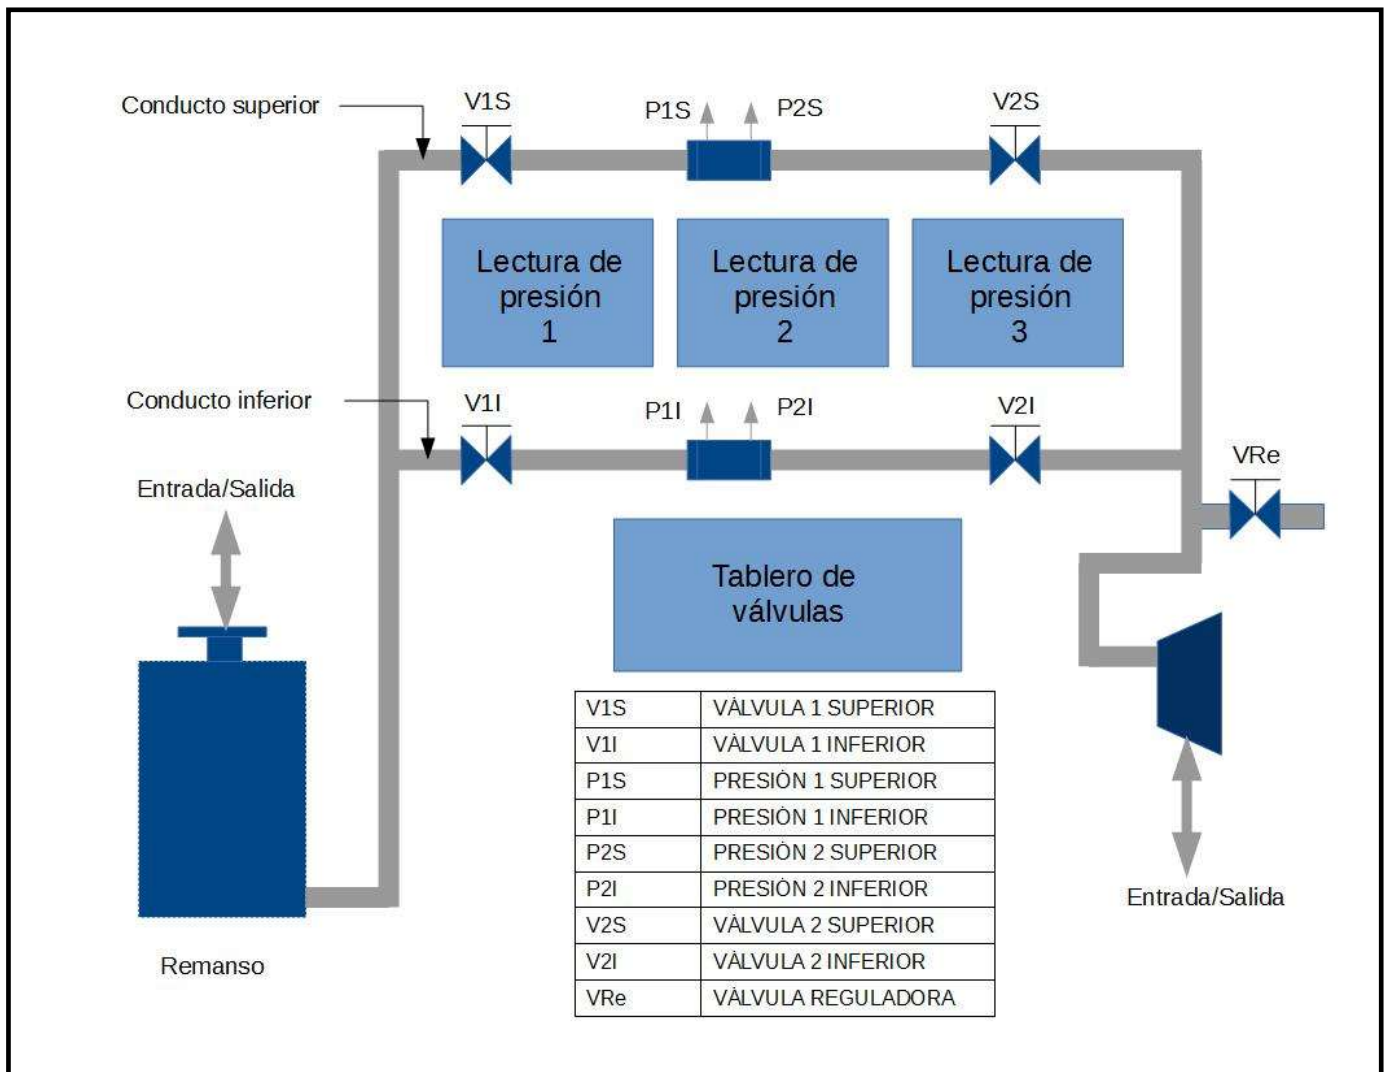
Conducto superior

V1S

P1S

P2S

V2S

Lectura de presión 1

Lectura de presión 2

Lectura de presión 3

Conducto inferior

V1I

P1I

P2I

V2I

VRe

Entrada/Salida

Tablero de válvulas

| V1S | VÀLVULA 1 SUPERIOR |
|---|---|
| V1I | VÀLVULA 1 INFERIOR |
| P1S | PRESIÓN 1 SUPERIOR |
| P1I | PRESIÒN 1 INFERIOR |
| P2S | PRESIÒN 2 SUPERIOR |
| P2I | PRESIÒN 2 INFERIOR |
| V2S | VÀLVULA 2 SUPERIOR |
| V2I | VÀLVULA 2 INFERIOR |
| VRe | VÀLVULA REGULADORA |

Entrada/Salida

Remanso